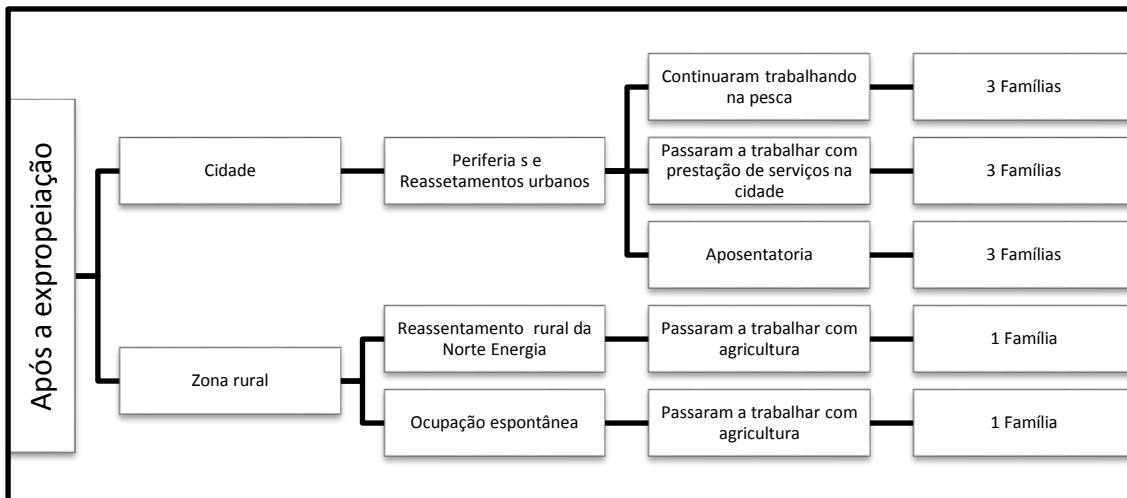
Após a expropeiação

Cidade

Periferia s e Reassetamentos urbanos

Continuaram trabalhando na pesca

3 Famílias

Passaram a trabalhar com prestação de serviços na cidade

3 Famílias

Aposentatoria

3 Famílias

Zona rural

Reassentamento rural da Norte Energia

Passaram a trabalhar com agricultura

1 Família

Ocupação espontânea

Passaram a trabalhar com agricultura

1 Família